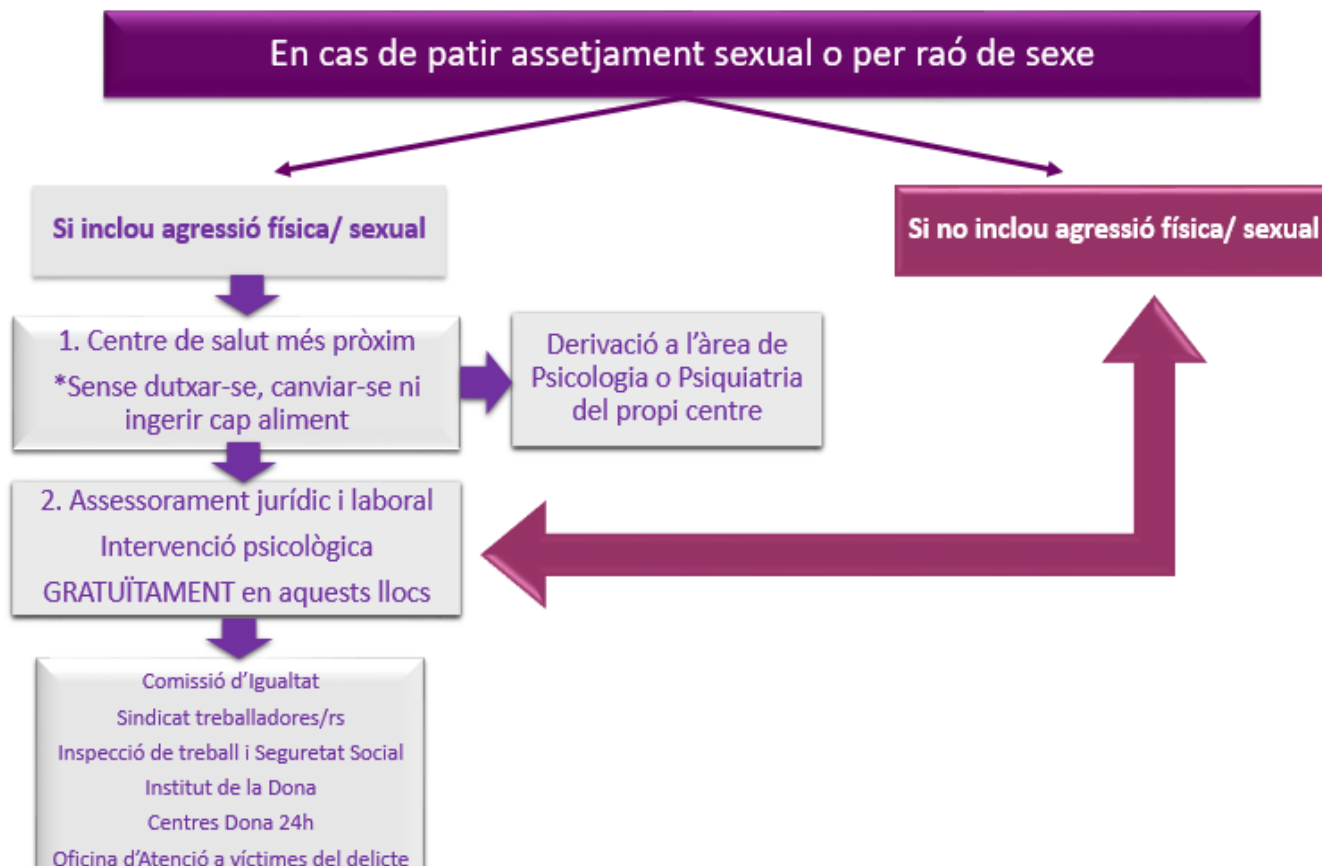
En cas de patir assetjament sexual o per raó de sexe

Si inclou agressió física/ sexual

Si no inclou agressió física/ sexual

1. Centre de salut més pròxim
*Sense dutxar-se, canviar-se ni ingerir cap aliment

Derivació a l'àrea de Psicologia o Psiquiatria del propi centre

2. Assessorament jurídic i laboral
Intervenció psicològica
GRATUÏTAMENT en aquests llocs

Comissió d'Igualtat
Sindicat treballadores/rs
Inspecció de treball i Seguretat Social
Institut de la Dona
Centres Dona 24h
Oficina d'Atenció a víctimes del delicte